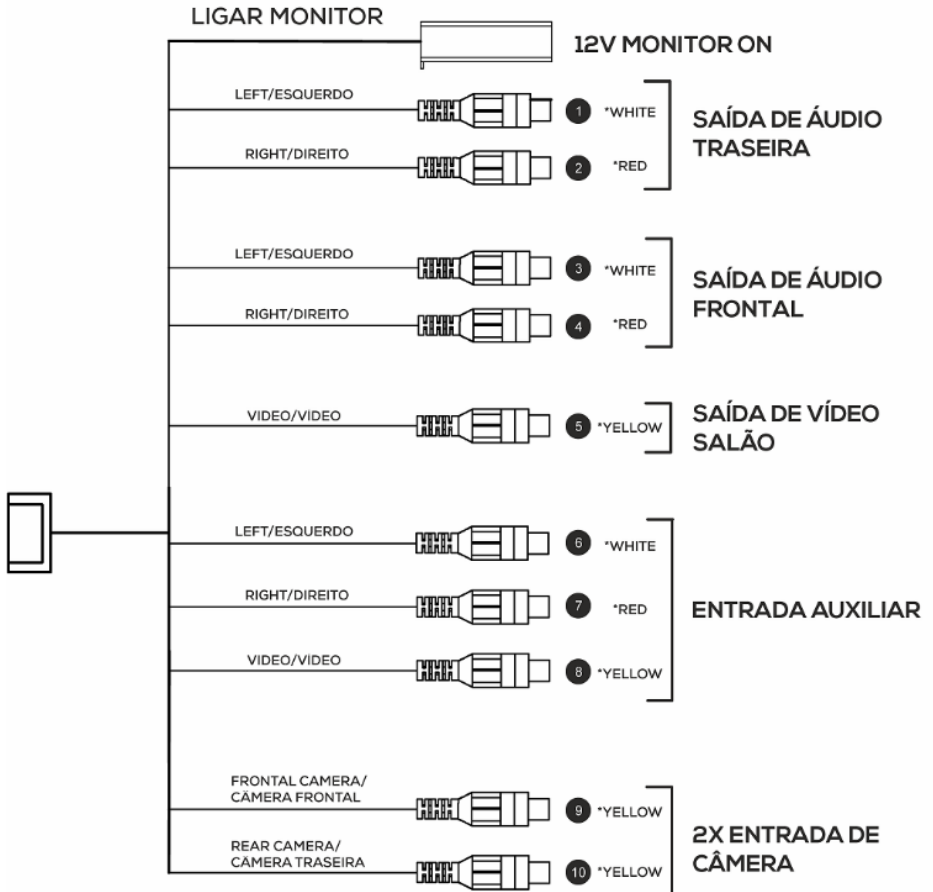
LIGAR MONITOR

12V MONITOR ON

LEFT/ESQUERDO

1 *WHITE

RIGHT/DIREITO

2 *RED

SAÍDA DE ÁUDIO TRASEIRA

LEFT/ESQUERDO

3 *WHITE

RIGHT/DIREITO

4 *RED

SAÍDA DE ÁUDIO FRONTAL

VIDEO/VIDEO

5 *YELLOW

SAÍDA DE VÍDEO SALÃO

LEFT/ESQUERDO

6 *WHITE

RIGHT/DIREITO

7 *RED

VIDEO/VIDEO

8 *YELLOW

ENTRADA AUXILIAR

FRONTAL CAMERA/ CÂMERA FRONTAL

9 *YELLOW

REAR CAMERA/ CÂMERA TRASEIRA

10 *YELLOW

2X ENTRADA DE CÂMERA